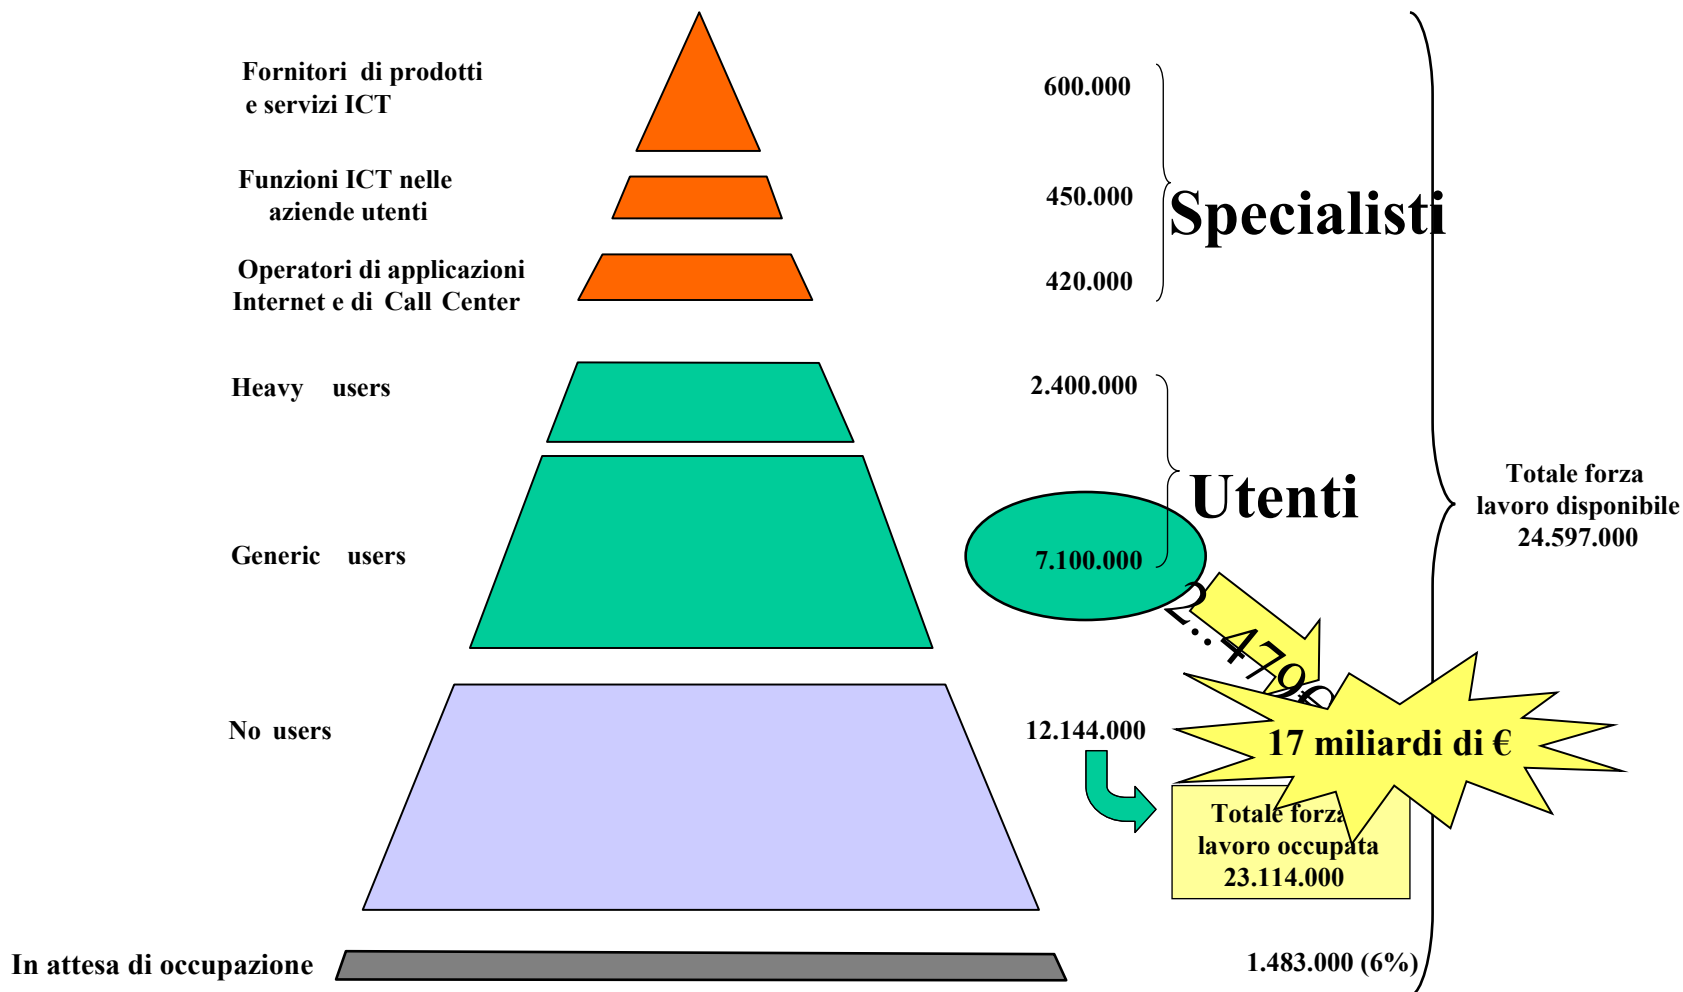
Fornitori di prodotti e servizi ICT

600.000

Funzioni ICT nelle aziende utenti

450.000

Specialisti

Operatori di applicazioni Internet e di Call Center

420.000

Heavy users

2.400.000

Utenti

Generic users

7.100.000

Totale forza lavoro disponibile 24.597.000

2.479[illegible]

No users

12.144.000

17 miliardi di €

Totale forza lavoro occupata 23.114.000

In attesa di occupazione

1.483.000 (6%)